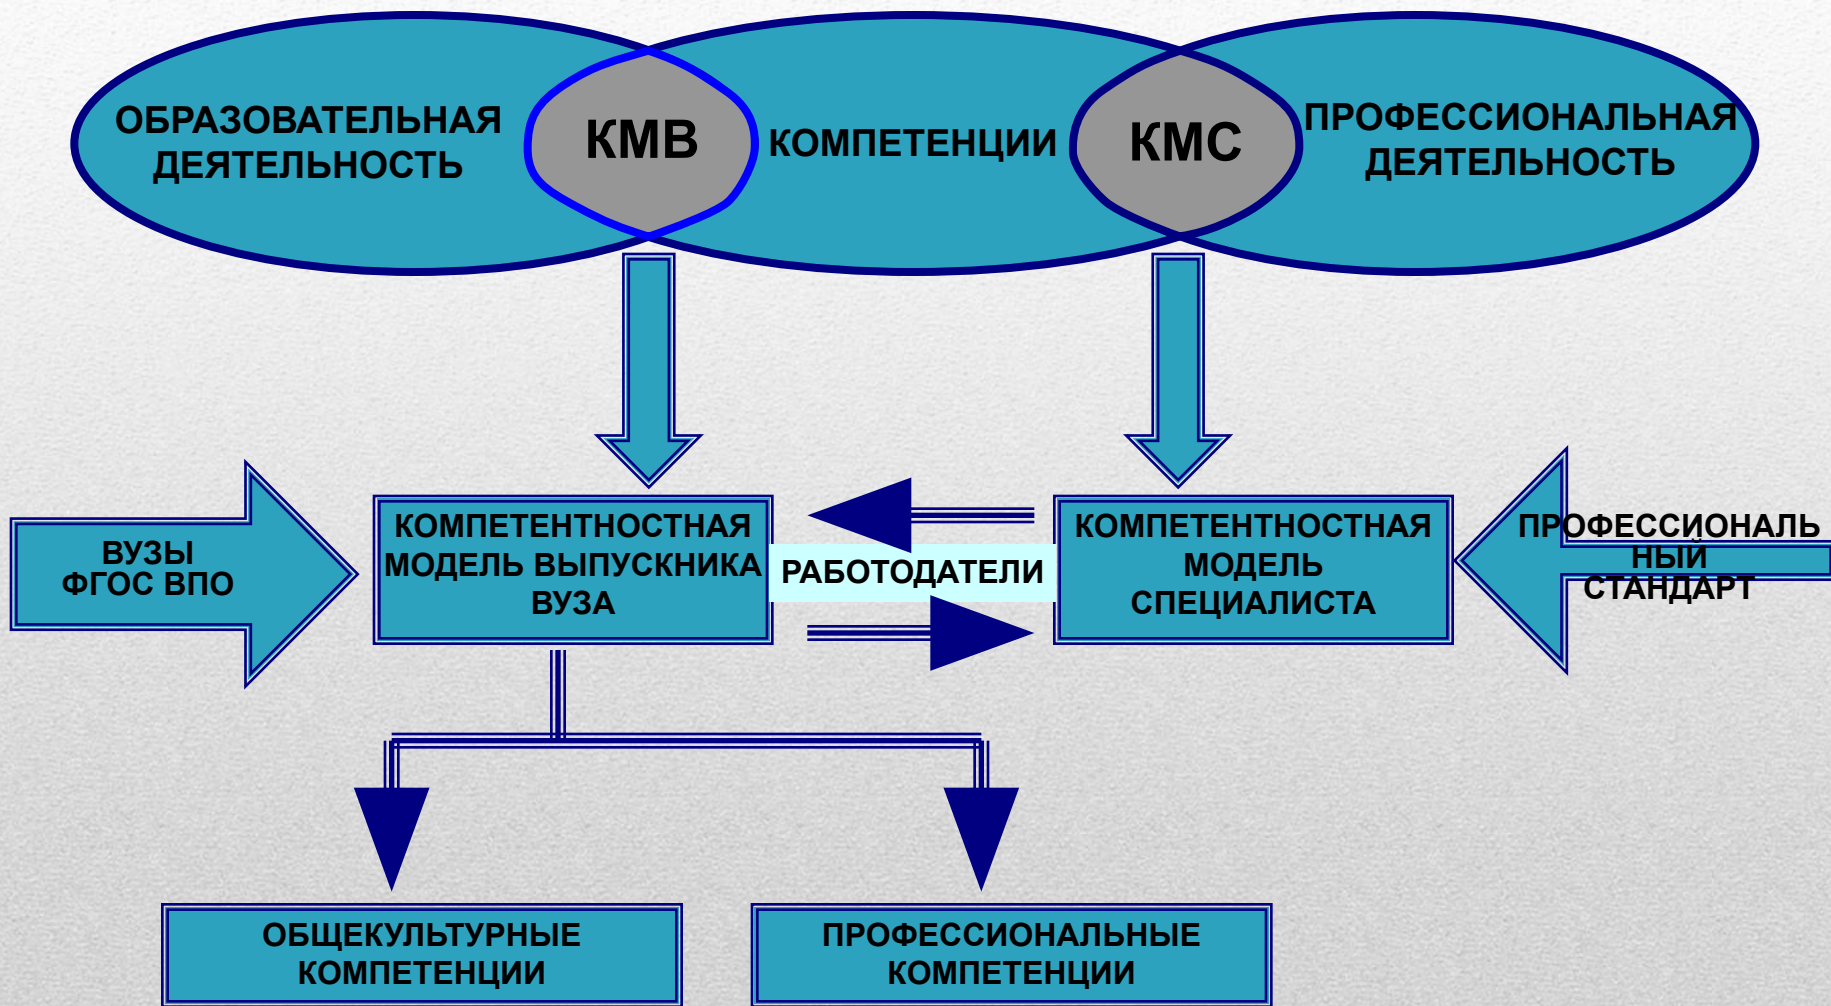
ОБРАЗОВАТЕЛЬНАЯ ДЕЯТЕЛЬНОСТЬ

КМВ

КОМПЕТЕНЦИИ

КМС

ПРОФЕССИОНАЛЬНАЯ ДЕЯТЕЛЬНОСТЬ

ВУЗЫ ФГОС ВПО

КОМПЕТЕНТНОСТНАЯ МОДЕЛЬ ВЫПУСКНИКА ВУЗА

РАБОТОДАТЕЛИ

КОМПЕТЕНТНОСТНАЯ МОДЕЛЬ СПЕЦИАЛИСТА

ПРОФЕССИОНАЛЬ НЫЙ СТАНДАРТ

ОБЩЕКУЛЬТУРНЫЕ КОМПЕТЕНЦИИ

ПРОФЕССИОНАЛЬНЫЕ КОМПЕТЕНЦИИ